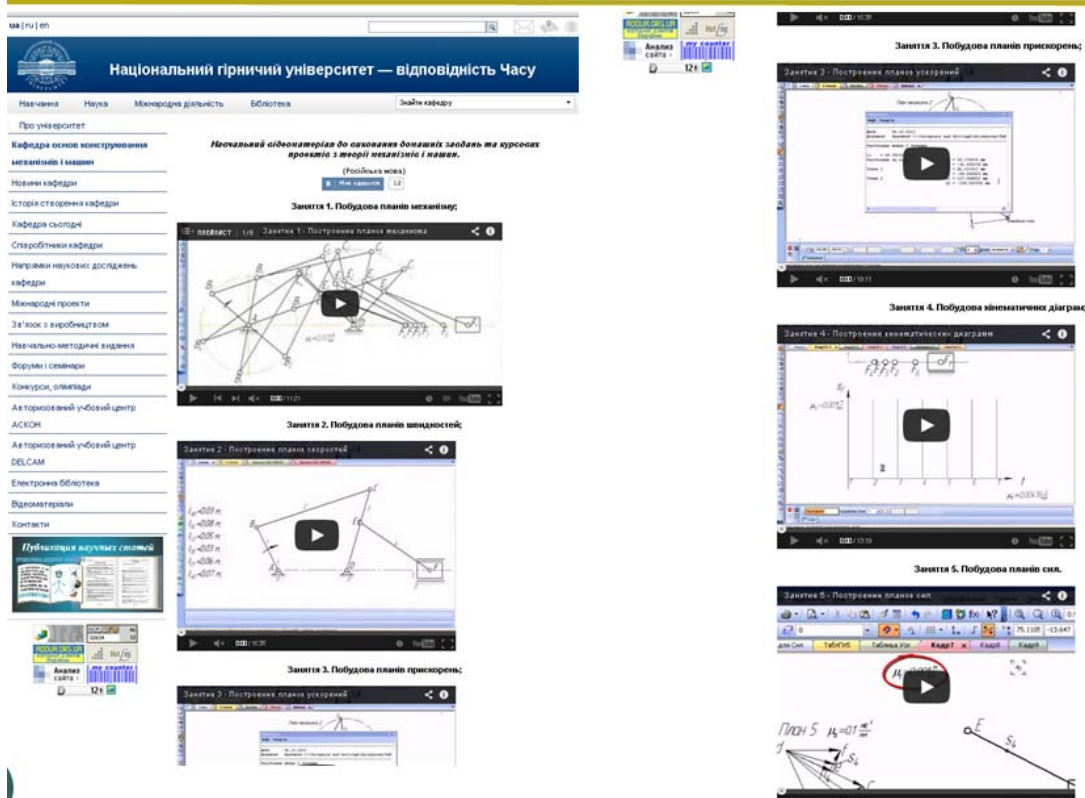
ua | ru | en

Національний гірничий університет — відповідність Часу

Навчання Наука Міжнародна діяльність Бібліотека Знайти кафедру

Про університет
Кафедра основ конструювання механізмів і машин
Новини кафедри
Історія створення кафедри
Кафедра сьогодні
Співробітники кафедри
Напрямки наукових досліджень кафедри
Міжнародні проекти
Зв'язок з виробництвом
Навчально-методичні видання
Форуми і семінари
Конкурси, олімпіади
Авторизований учбовий центр АСКОН
Авторизований учбовий центр DELCAM
Електронна бібліотека
Відеоматеріали
Контакти

Публикация научных статей

Анализ сайта
my counter
12+

Навчальний відеоматеріал до виконання домашніх завдань та курсових проектів з теорії механізмів і машин.

(Російська мова)
Мне нравится 12

Заняття 1. Побудова планів механізму;

плейлист 1/6 Занятие 1 - Построение планов механизма
0:00 / 11:21

Заняття 2. Побудова планів швидкостей;

Занятие 2 - Построение планов скоростей
0:00 / 10:38

Заняття 3. Побудова планів прискорень;

Занятие 3 - Построение планов ускорений

0:00 / 15:38

Заняття 3. Побудова планів прискорень;

Занятие 3 - Построение планов ускорений
0:00 / 15:11

Заняття 4. Побудова кінематичних діаграм

Занятие 4 - Построение кинематических диаграмм
0:00 / 13:19

Заняття 5. Побудова планів сил.

Занятие 5 - Построение планов сил
75.1105 -13.647
Таблица Усл. Кадр1 Кадр8 Кадр9
План 5 $\mu_F=0.1$